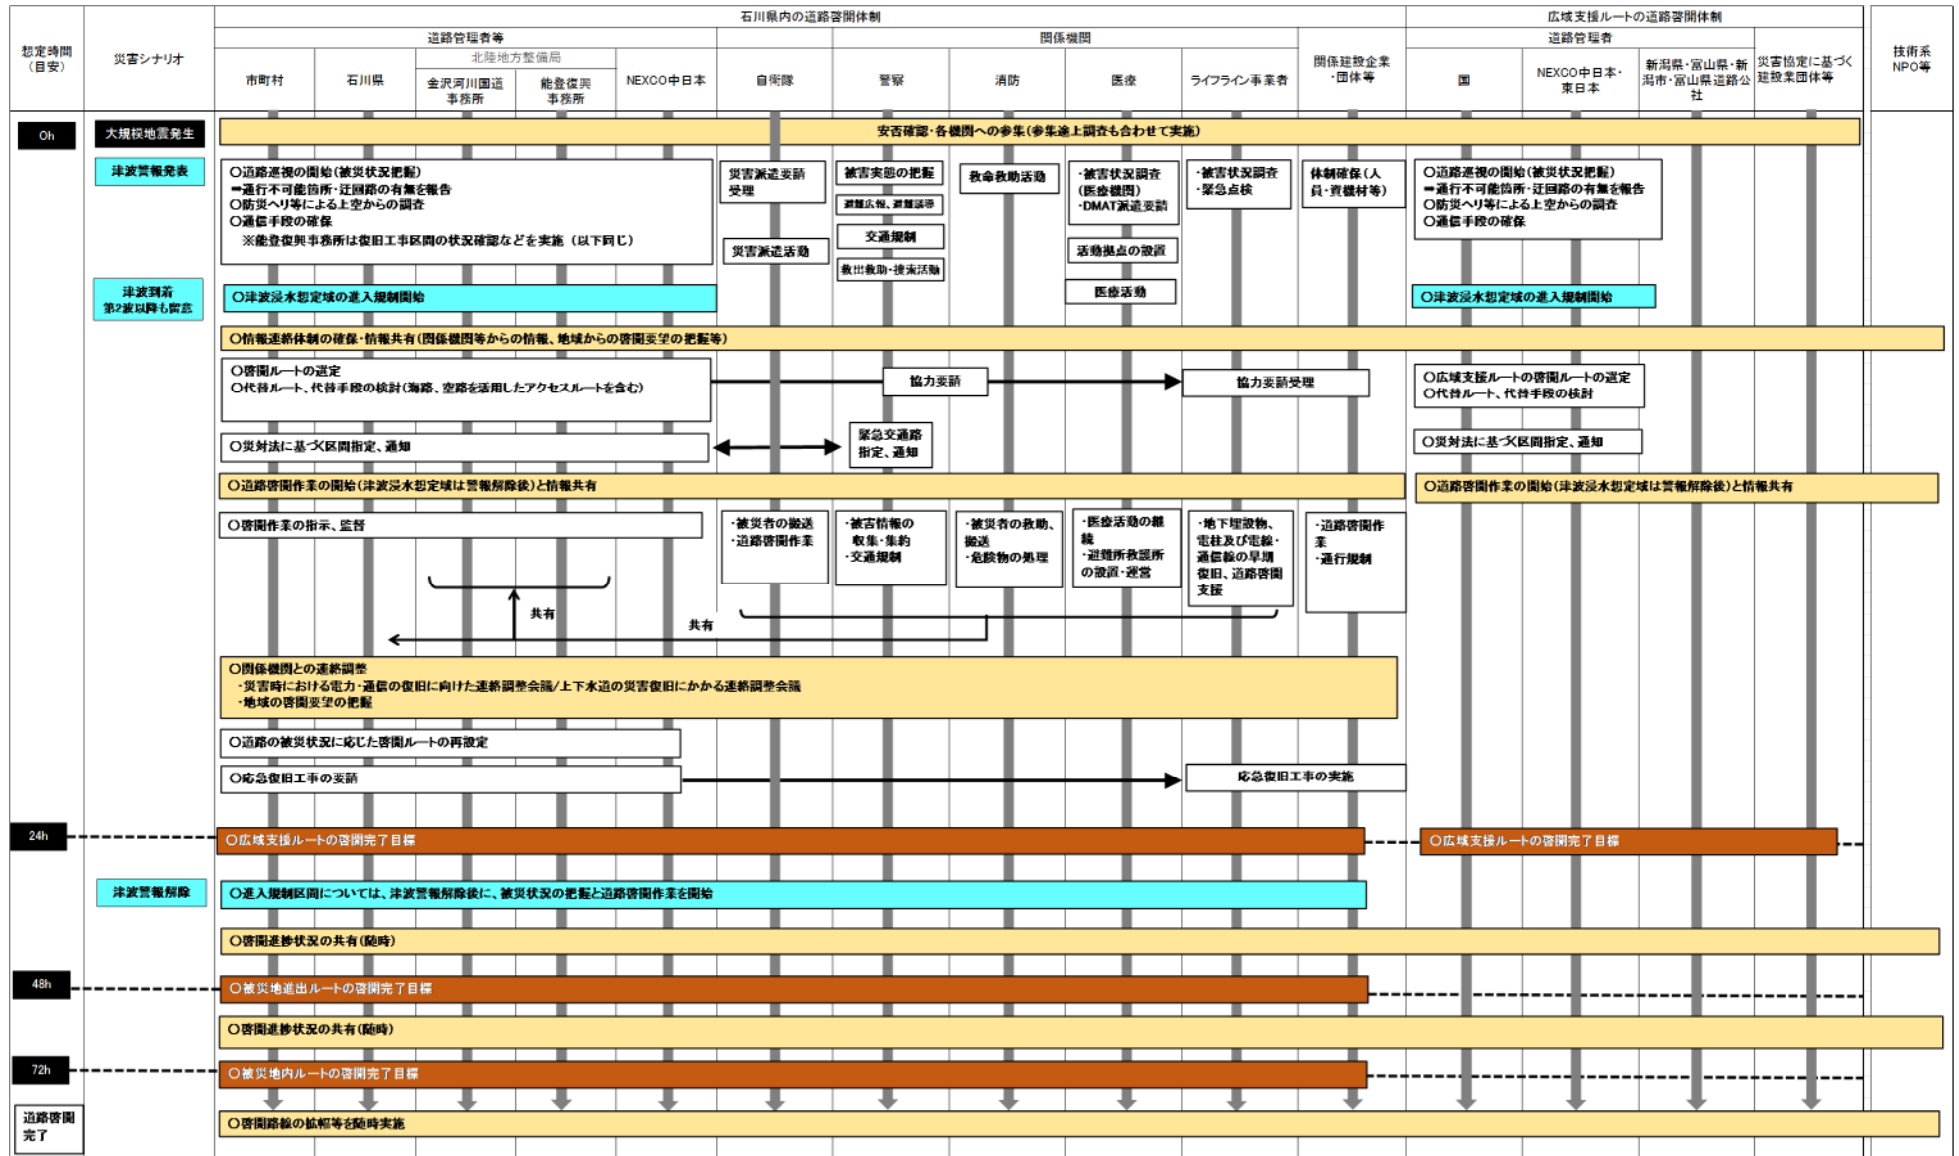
| 想定時間（目安） | 災害シナリオ | 石川県内の道路啓開体制 | | | | | | | | | | | 広域支援ルートの道路啓開体制 | | | | 技術系NPO等 |
|---|---|---|---|---|---|---|---|---|---|---|---|---|---|---|---|---|---|
| | | 道路管理者等 | | | | | 関係機関 | | | | | | 道路管理者 | | | | |
| | | 市町村 | 石川県 | 北陸地方整備局 金沢河川国道事務所 | 北陸地方整備局 能登復興事務所 | NEXCO中日本 | 自衛隊 | 警察 | 消防 | 医療 | ライフライン事業者 | 関係建設企業・団体等 | 国 | NEXCO中日本・東日本 | 新潟県・富山県・新潟市・富山県道路公社 | 災害協定に基づく建設業団体等 | |

0h
大規模地震発生
安否確認・各機関への参集（参集途上調査も合わせて実施）

津波警報発表
○道路巡視の開始（被災状況把握）
➡通行不可能箇所・迂回路の有無を報告
○防災ヘリ等による上空からの調査
○通信手段の確保
※能登復興事務所は復旧工事区間の状況確認などを実施（以下同じ）

災害派遣要請受理
災害派遣活動
被害実態の把握
避難広報、避難誘導
交通規制
救出救助・捜索活動
救命救助活動
・被害状況調査（医療機関）
・DMAT派遣要請
活動拠点の設置
医療活動
・被害状況調査
・緊急点検
体制確保（人員・資機材等）

○道路巡視の開始（被災状況把握）
➡通行不可能箇所・迂回路の有無を報告
○防災ヘリ等による上空からの調査
○通信手段の確保

津波到着
第2波以降も留意
○津波浸水想定域の進入規制開始
○津波浸水想定域の進入規制開始

○情報連絡体制の確保・情報共有（関係機関等からの情報、地域からの啓開要望の把握等）

○啓開ルートの選定
○代替ルート、代替手段の検討（海路、空路を活用したアクセスルートを含む）
協力要請
協力要請受理
○広域支援ルートの啓開ルートの選定
○代替ルート、代替手段の検討

○災対法に基づく区間指定、通知
緊急交通路指定、通知
○災対法に基づく区間指定、通知

○道路啓開作業の開始（津波浸水想定域は警報解除後）と情報共有
○道路啓開作業の開始（津波浸水想定域は警報解除後）と情報共有

○啓開作業の指示、監督
・被災者の搬送
・道路啓開作業
・被害情報の収集・集約
・交通規制
・被災者の救助、搬送
・危険物の処理
・医療活動の継続
・避難所救護所の設置・運営
・地下埋設物、電柱及び電線・通信線の早期復旧、道路啓開支援
・道路啓開作業
・通行規制
共有
共有

○関係機関との連絡調整
・災害時における電力・通信の復旧に向けた連絡調整会議/上下水道の災害復旧にかかる連絡調整会議
・地域の啓開要望の把握

○道路の被災状況に応じた啓開ルートの再設定
○応急復旧工事の要請
応急復旧工事の実施

24h
○広域支援ルートの啓開完了目標
○広域支援ルートの啓開完了目標

津波警報解除
○進入規制区間については、津波警報解除後に、被災状況の把握と道路啓開作業を開始

○啓開進捗状況の共有（随時）

48h
○被災地進出ルートの啓開完了目標

○啓開進捗状況の共有（随時）

72h
○被災地内ルートの啓開完了目標

道路啓開完了
○啓開路線の拡幅等を随時実施